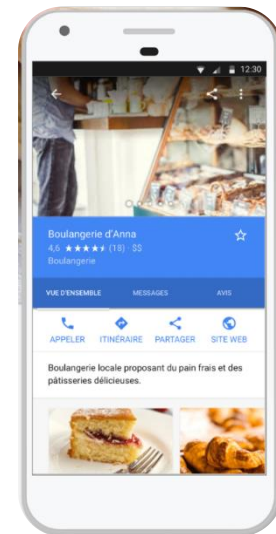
12:30

Boulangerie d'Anna

4,6 ★★★★★ (18) · $$

Boulangerie

VUE D'ENSEMBLE

MESSAGES

AVIS

APPELER

ITINÉRAIRE

PARTAGER

SITE WEB

Boulangerie locale proposant du pain frais et des pâtisseries délicieuses.